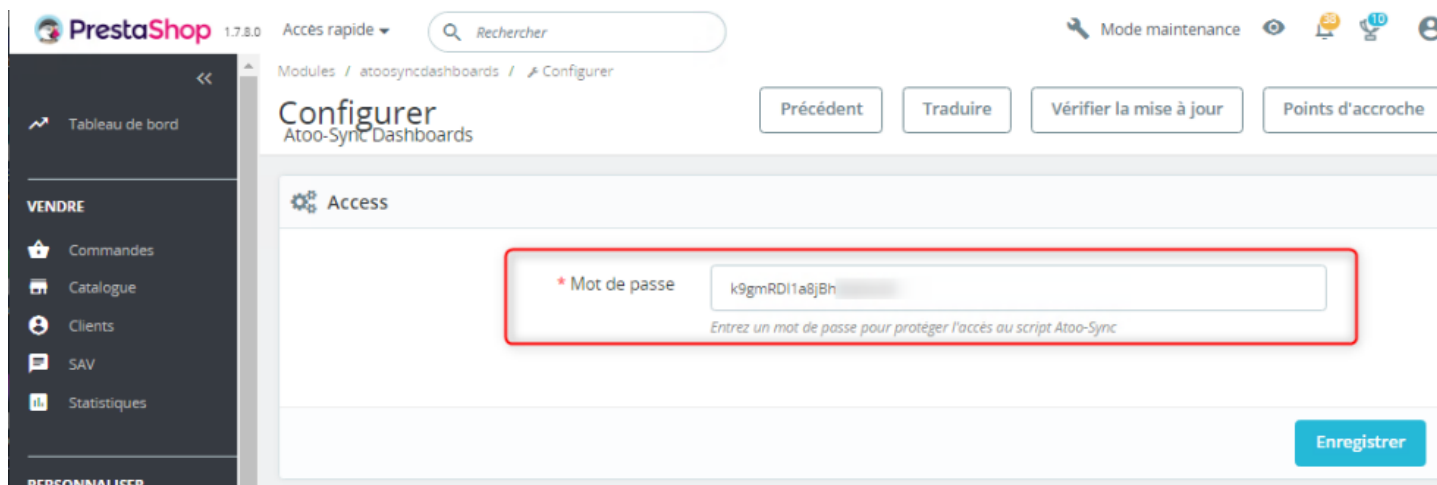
PrestaShop 1.7.8.0 Accès rapide Rechercher

Mode maintenance 38 10

«

Tableau de bord

VENDRE

Commandes

Catalogue

Clients

SAV

Statistiques

PERSONNALISER

Modules / atoosyncdashboards / Configurer

Configurer

Atoo-Sync Dashboards

Précédent Traduire Vérifier la mise à jour Points d'accroche

Access

* Mot de passe k9gmRDI1a8jBh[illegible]

Entrez un mot de passe pour protéger l'accès au script Atoo-Sync

Enregistrer